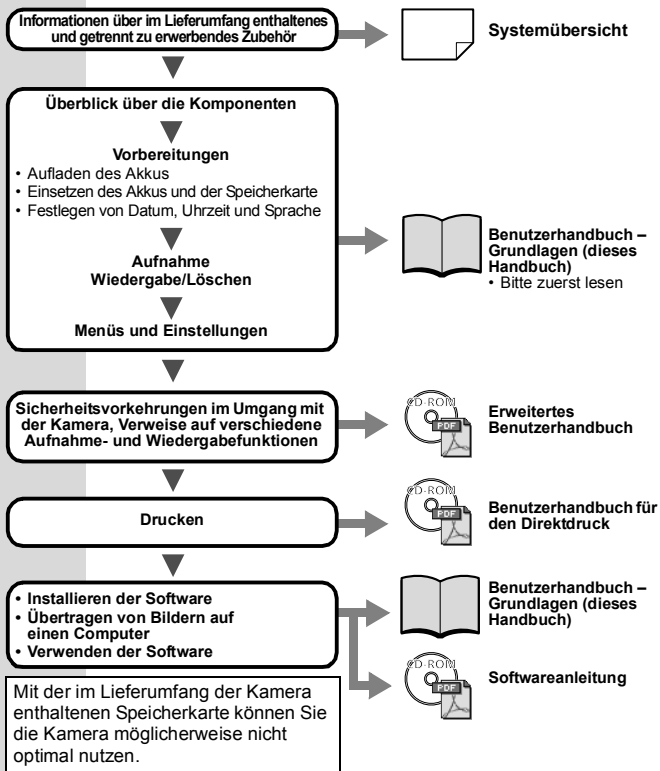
Informationen über im Lieferumfang enthaltenes und getrennt zu erwerbendes Zubehör

Systemübersicht

Überblick über die Komponenten

Vorbereitungen
• Aufladen des Akkus
• Einsetzen des Akkus und der Speicherkarte
• Festlegen von Datum, Uhrzeit und Sprache

Aufnahme
Wiedergabe/Löschen

Menüs und Einstellungen

Benutzerhandbuch – Grundlagen (dieses Handbuch)
• Bitte zuerst lesen

Sicherheitsvorkehrungen im Umgang mit der Kamera, Verweise auf verschiedene Aufnahme- und Wiedergabefunktionen

CD-ROM
PDF

Erweitertes Benutzerhandbuch

Drucken

CD-ROM
PDF

Benutzerhandbuch für den Direktdruck

• Installieren der Software
• Übertragen von Bildern auf einen Computer
• Verwenden der Software

Benutzerhandbuch – Grundlagen (dieses Handbuch)

CD-ROM
PDF

Softwareanleitung

Mit der im Lieferumfang der Kamera enthaltenen Speicherkarte können Sie die Kamera möglicherweise nicht optimal nutzen.